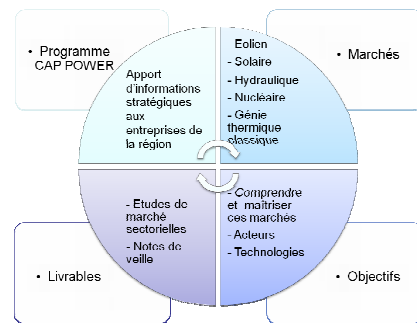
• Programme CAP POWER

Apport d'informations stratégiques aux entreprises de la région

Eolien
- Solaire
- Hydraulique
- Nucléaire
- Génie thermique classique

• Marchés

- Etudes de marché sectorielles
- Notes de veille

- Comprendre et maitriser ces marchés
- Acteurs
- Technologies

• Livrables

• Objectifs